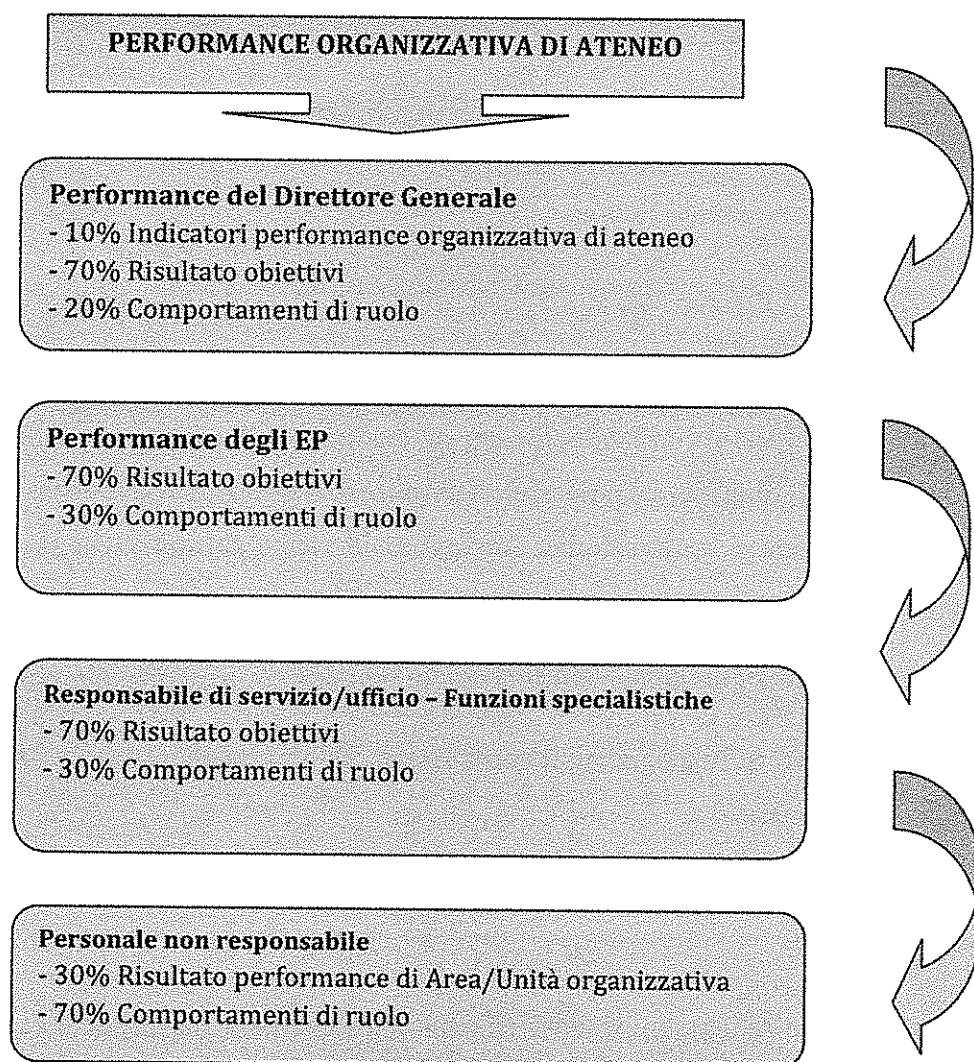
PERFORMANCE ORGANIZZATIVA DI ATENEO

Performance del Direttore Generale
- 10% Indicatori performance organizzativa di ateneo
- 70% Risultato obiettivi
- 20% Comportamenti di ruolo

Performance degli EP
- 70% Risultato obiettivi
- 30% Comportamenti di ruolo

Responsabile di servizio/ufficio – Funzioni specialistiche
- 70% Risultato obiettivi
- 30% Comportamenti di ruolo

Personale non responsabile
- 30% Risultato performance di Area/Unità organizzativa
- 70% Comportamenti di ruolo